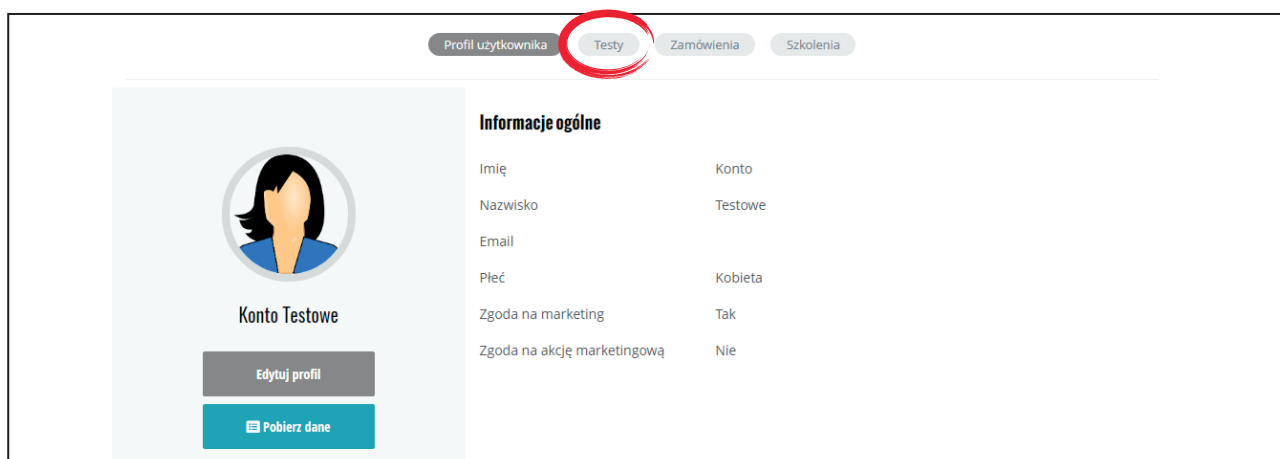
Profil użytkownika Testy Zamówienia Szkolenia

Konto Testowe

Edytuj profil

Pobierz dane

Informacje ogólne

| | |
|---|---|
| Imię | Konto |
| Nazwisko | Testowe |
| Email | |
| Płeć | Kobieta |
| Zgoda na marketing | Tak |
| Zgoda na akcję marketingową | Nie |